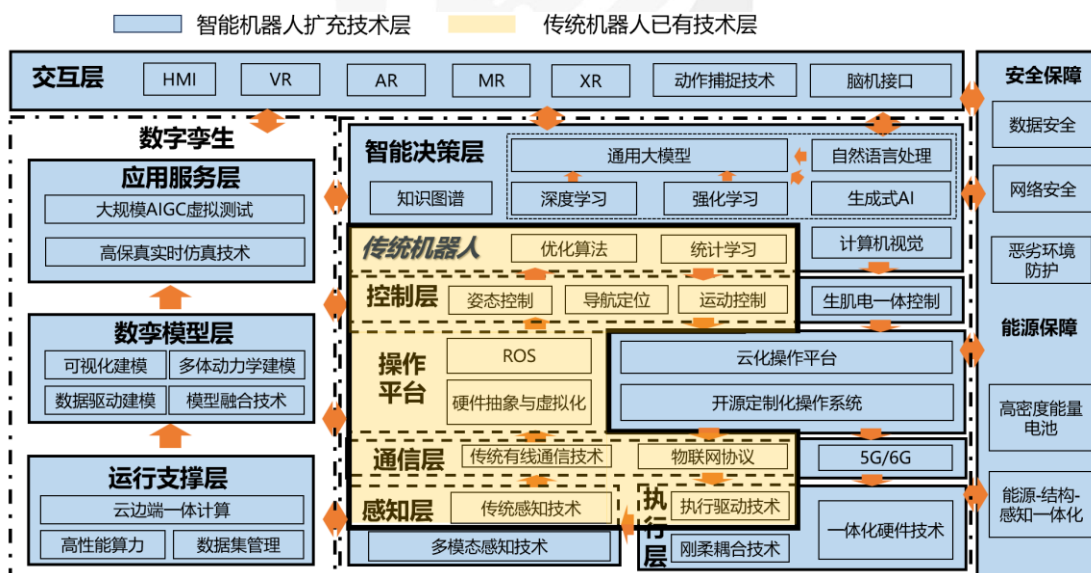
智能机器人扩充技术层　传统机器人已有技术层

交互层
HMI
VR
AR
MR
XR
动作捕捉技术
脑机接口

安全保障
数据安全
网络安全
恶劣环境防护

数字孪生
应用服务层
大规模AIGC虚拟测试
高保真实时仿真技术

数孪模型层
可视化建模
多体动力学建模
数据驱动建模
模型融合技术

运行支撑层
云边端一体计算
高性能算力
数据集管理

智能决策层
通用大模型
自然语言处理
知识图谱
深度学习
强化学习
生成式AI
计算机视觉

传统机器人
优化算法
统计学习

控制层
姿态控制
导航定位
运动控制
生肌电一体控制

操作平台
ROS
硬件抽象与虚拟化
云化操作平台
开源定制化操作系统

通信层
传统有线通信技术
物联网协议
5G/6G

感知层
传统感知技术
多模态感知技术

执行层
执行驱动技术
刚柔耦合技术
一体化硬件技术

能源保障
高密度能量电池
能源-结构-感知一体化